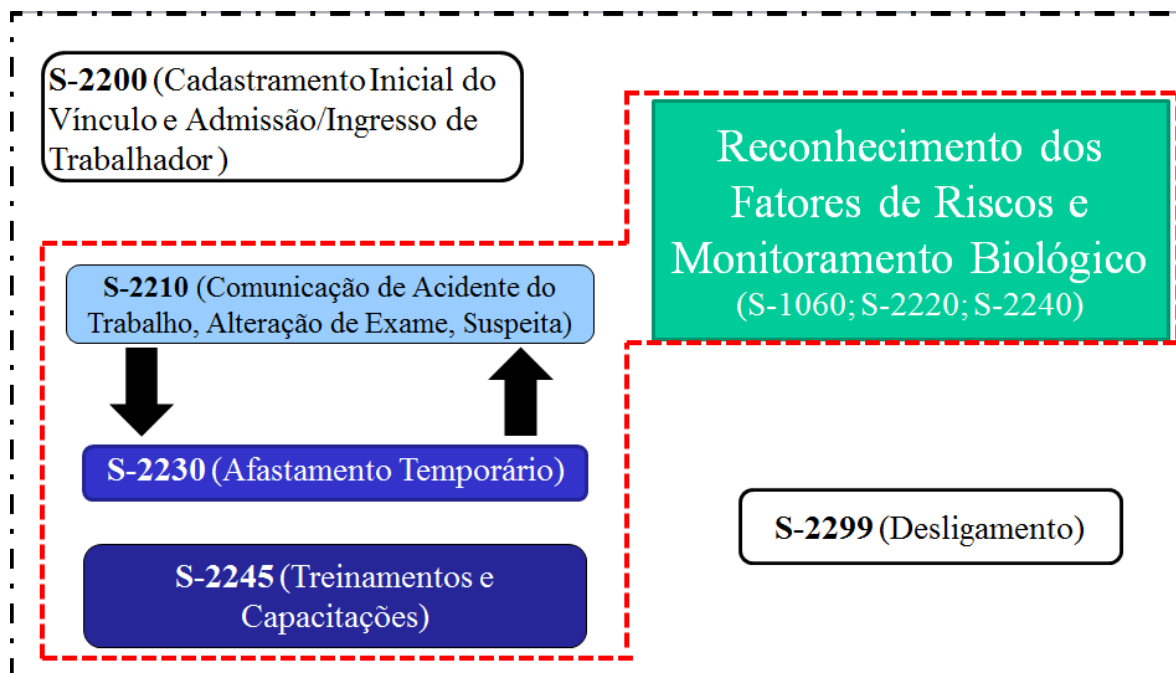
**S-2200** (Cadastramento Inicial do Vínculo e Admissão/Ingresso de Trabalhador)

Reconhecimento dos Fatores de Riscos e Monitoramento Biológico
(S-1060; S-2220; S-2240)

**S-2210** (Comunicação de Acidente do Trabalho, Alteração de Exame, Suspeita)

**S-2230** (Afastamento Temporário)

**S-2245** (Treinamentos e Capacitações)

**S-2299** (Desligamento)